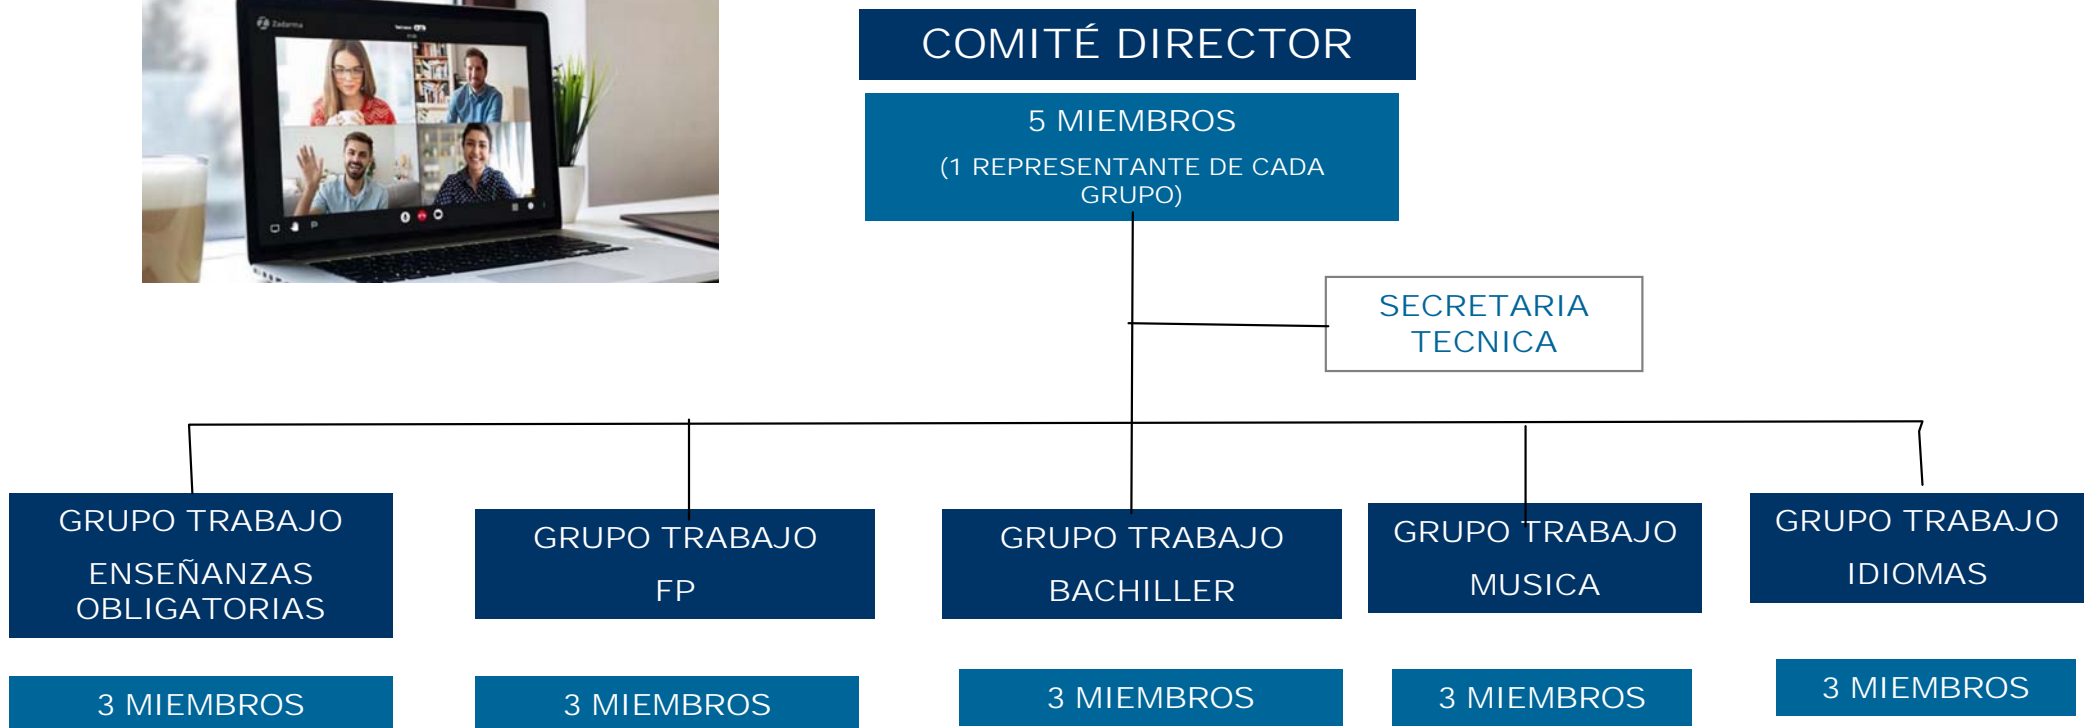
COMITÉ DIRECTOR

5 MIEMBROS

(1 REPRESENTANTE DE CADA GRUPO)

SECRETARIA TECNICA

GRUPO TRABAJO

ENSEÑANZAS OBLIGATORIAS

3 MIEMBROS

GRUPO TRABAJO

FP

3 MIEMBROS

GRUPO TRABAJO

BACHILLER

3 MIEMBROS

GRUPO TRABAJO

MUSICA

3 MIEMBROS

GRUPO TRABAJO

IDIOMAS

3 MIEMBROS